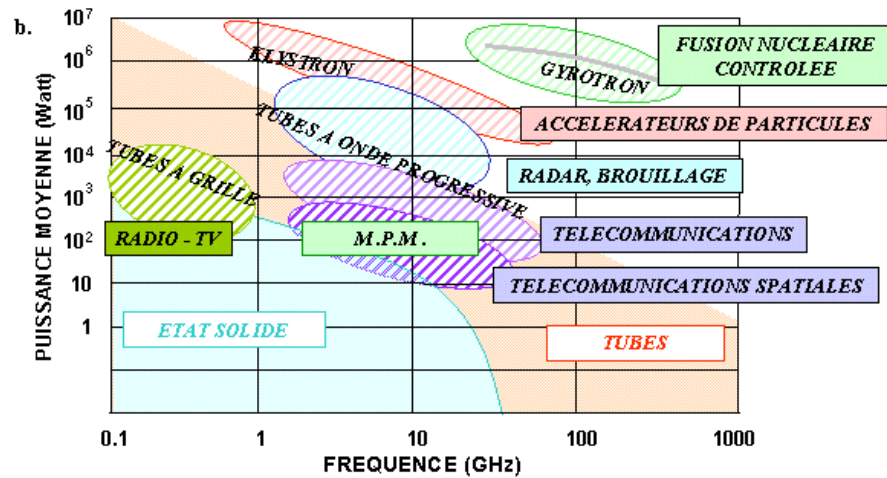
b.

PUISSANCE MOYENNE (Watt)

$10^7$
$10^6$
$10^5$
$10^4$
$10^3$
$10^2$
10
1

KLYSTRON

GYROTRON

FUSION NUCLEAIRE CONTROLEE

TUBES A ONDE PROGRESSIVE

ACCELERATEURS DE PARTICULES

TUBES A GRILLE

RADAR, BROUILLAGE

RADIO - TV

M.P.M.

TELECOMMUNICATIONS

TELECOMMUNICATIONS SPATIALES

ETAT SOLIDE

TUBES

0.1 1 10 100 1000

FREQUENCE (GHz)